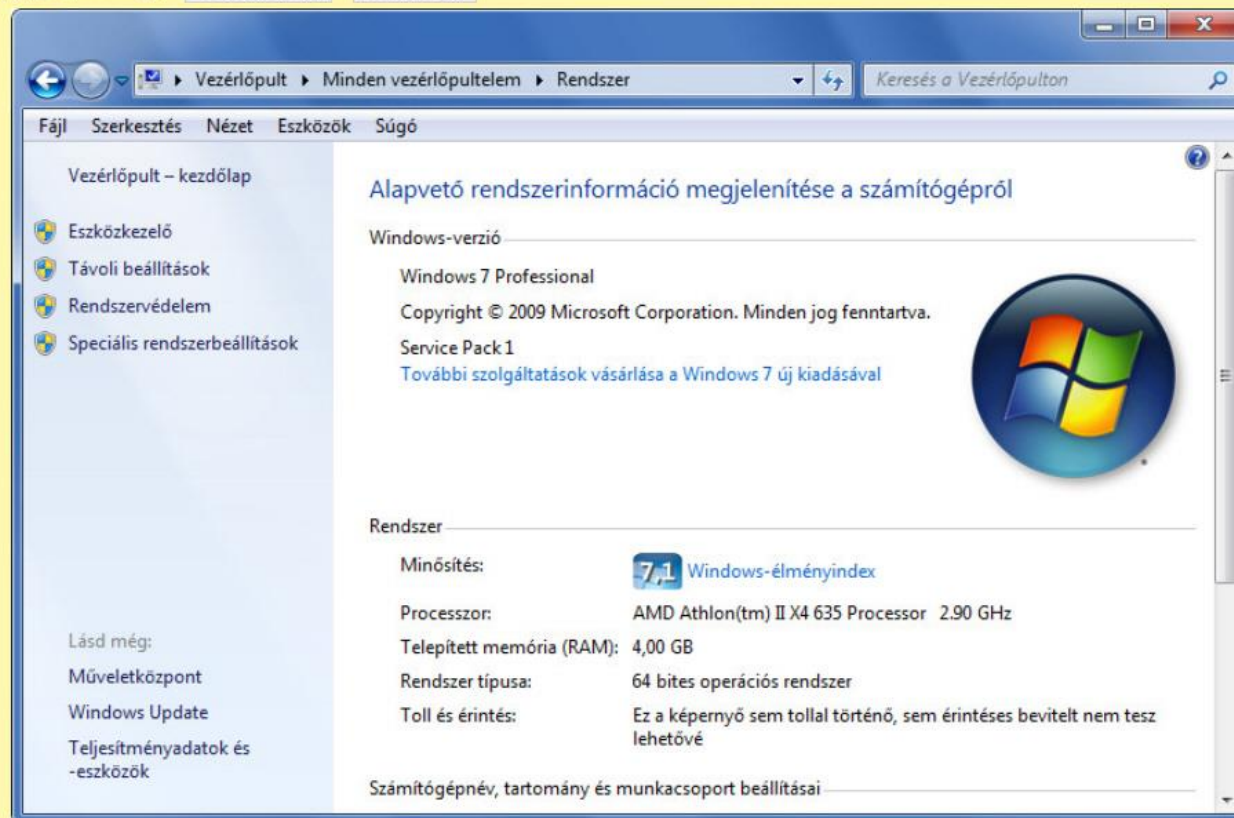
Vezérlőpult ▸ Minden vezérlőpultelem ▸ Rendszer

Keresés a Vezérlőpulton

Fájl Szerkesztés Nézet Eszközök Súgó

Vezérlőpult – kezdőlap

Eszközkezelő

Távoli beállítások

Rendszervédelem

Speciális rendszerbeállítások

Lásd még:

Műveletközpont

Windows Update

Teljesítményadatok és -eszközök

Alapvető rendszerinformáció megjelenítése a számítógépről

Windows-verzió

Windows 7 Professional

Copyright © 2009 Microsoft Corporation. Minden jog fenntartva.

Service Pack 1

További szolgáltatások vásárlása a Windows 7 új kiadásával

Rendszer

| | |
|---|---|
| Minősítés: | 7,1 Windows-élményindex |
| Processzor: | AMD Athlon(tm) II X4 635 Processor 2.90 GHz |
| Telepített memória (RAM): | 4,00 GB |
| Rendszer típusa: | 64 bites operációs rendszer |
| Toll és érintés: | Ez a képernyő sem tollal történő, sem érintéses bevitelt nem tesz lehetővé |

Számítógépnév, tartomány és munkacsoport beállításai